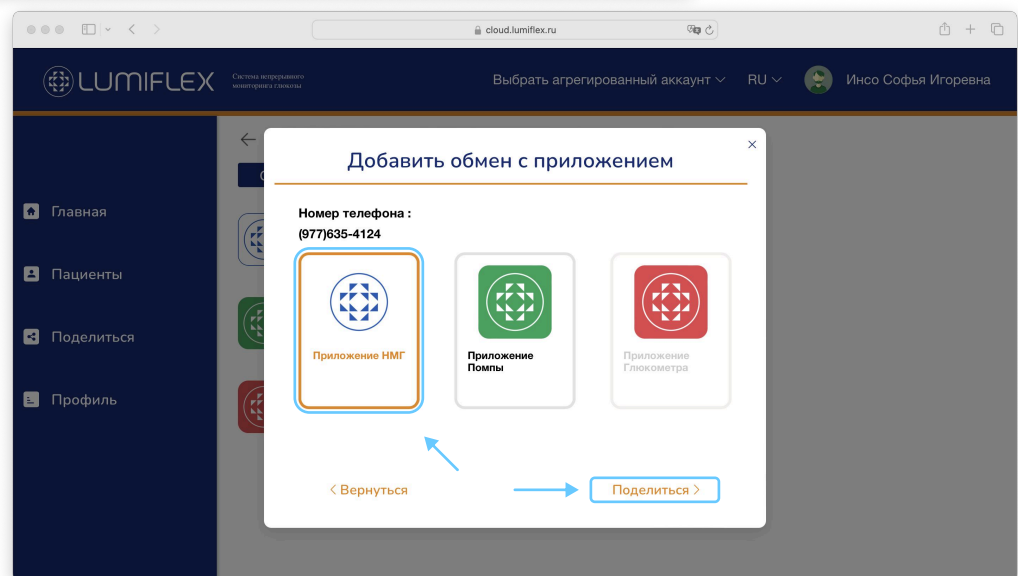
cloud.lumiflex.ru

LUMIFLEX Система непрерывного мониторинга глюкозы

Выбрать агрегированный аккаунт

RU

Инсо Софья Игоревна

Главная

Пациенты

Поделиться

Профиль

Добавить обмен с приложением

Номер телефона :
(977)635-4124

Приложение НМГ

Приложение Помпы

Приложение Глюкометра

Вернуться

Поделиться